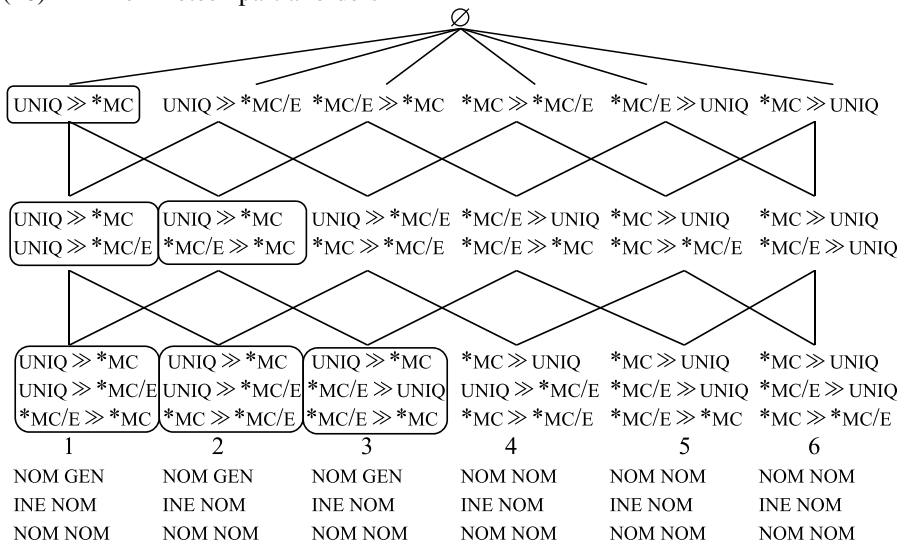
$\varnothing$

UNIQ $\gg$ *MC UNIQ $\gg$ *MC/E *MC/E $\gg$ *MC *MC $\gg$ *MC/E *MC/E $\gg$ UNIQ *MC $\gg$ UNIQ

UNIQ $\gg$ *MC
UNIQ $\gg$ *MC/E

UNIQ $\gg$ *MC
*MC/E $\gg$ *MC

UNIQ $\gg$ *MC/E
*MC $\gg$ *MC/E

*MC/E $\gg$ UNIQ
*MC/E $\gg$ *MC

*MC $\gg$ UNIQ
*MC $\gg$ *MC/E

*MC $\gg$ UNIQ
*MC/E $\gg$ UNIQ

UNIQ $\gg$ *MC
UNIQ $\gg$ *MC/E
*MC/E $\gg$ *MC

UNIQ $\gg$ *MC
UNIQ $\gg$ *MC/E
*MC $\gg$ *MC/E

UNIQ $\gg$ *MC
*MC/E $\gg$ UNIQ
*MC/E $\gg$ *MC

*MC $\gg$ UNIQ
UNIQ $\gg$ *MC/E
*MC $\gg$ *MC/E

*MC $\gg$ UNIQ
*MC/E $\gg$ UNIQ
*MC/E $\gg$ *MC

*MC $\gg$ UNIQ
*MC/E $\gg$ UNIQ
*MC $\gg$ *MC/E

| 1 | 2 | 3 | 4 | 5 | 6 |
|---|---|---|---|---|---|
| NOM GEN | NOM GEN | NOM GEN | NOM NOM | NOM NOM | NOM NOM |
| INE NOM | INE NOM | INE NOM | INE NOM | INE NOM | INE NOM |
| NOM NOM | NOM NOM | NOM NOM | NOM NOM | NOM NOM | NOM NOM |